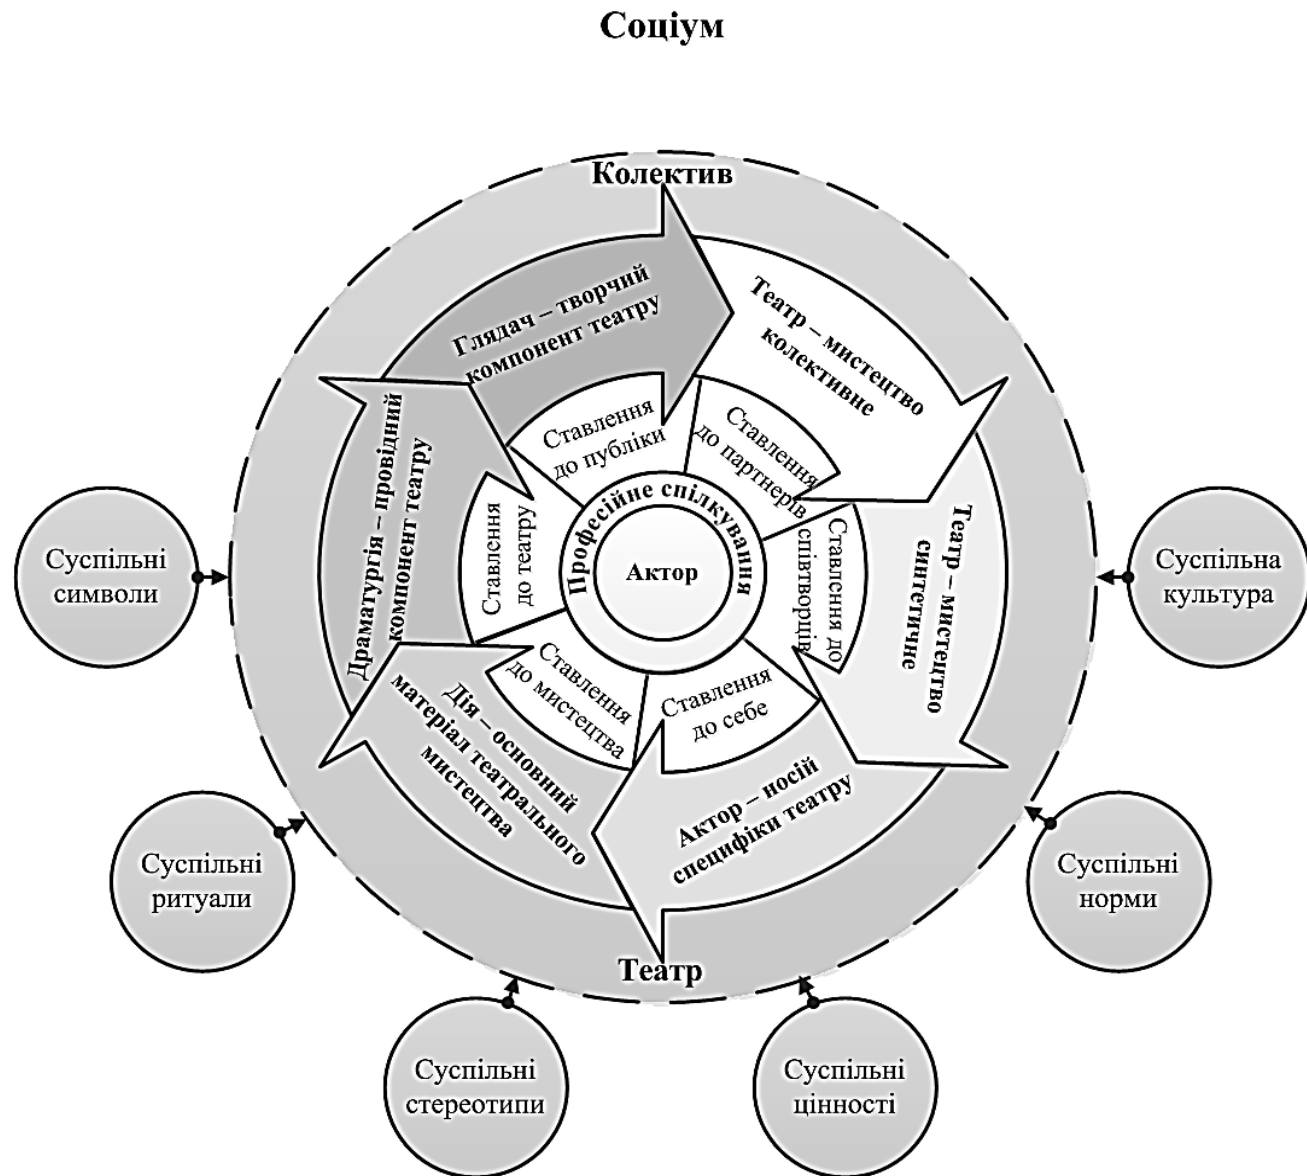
Соціум

Колектив

Глядач – творчий компонент театру

Театр – мистецтво колективне

Театр – мистецтво синтетичне

Актор – носій специфіки театру

Дія – основний матеріал театрального мистецтва

Драматургія – провідний компонент театру

Ставлення до публіки

Ставлення до партнерів

Ставлення до співтворців

Ставлення до себе

Ставлення до мистецтва

Ставлення до театру

Професійне спілкування

Актор

Театр

Суспільні символи

Суспільна культура

Суспільні ритуали

Суспільні норми

Суспільні стереотипи

Суспільні цінності